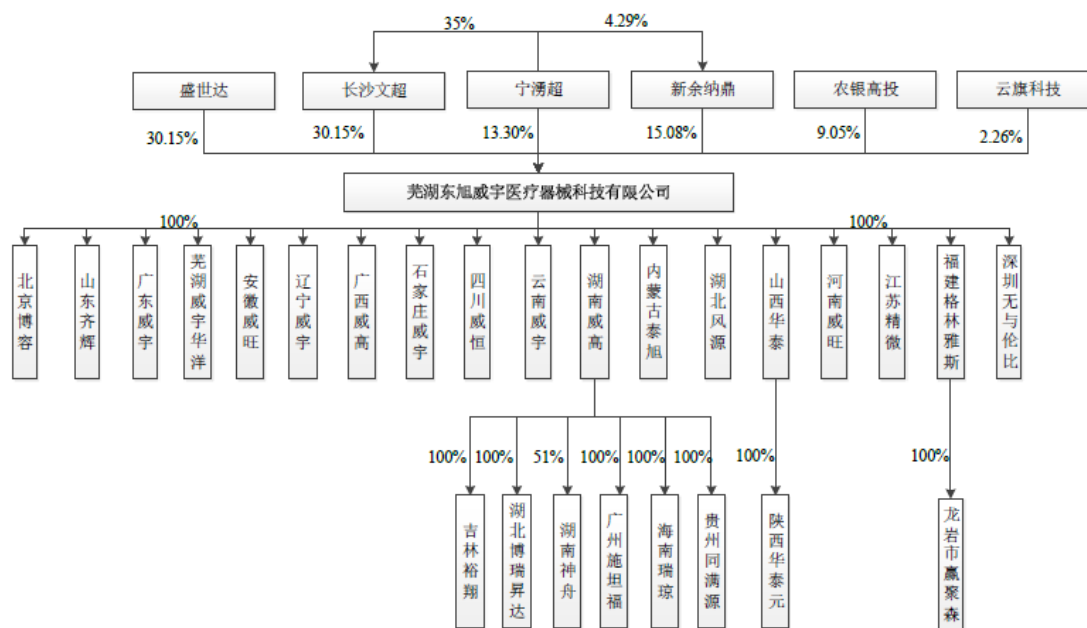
35%
4.29%

盛世达
长沙文超
宁湧超
新余纳鼎
农银高投
云旗科技

30.15%
30.15%
13.30%
15.08%
9.05%
2.26%

芜湖东旭威宇医疗器械科技有限公司

100%
100%

北京博容
山东齐辉
广东威宇
芜湖威宇华洋
安徽威旺
辽宁威宇
广西威高
石家庄威宇
四川威恒
云南威宇
湖南威高
内蒙古泰旭
湖北风源
山西华泰
河南威旺
江苏精微
福建格林雅斯
深圳无与伦比

100%
100%
51%
100%
100%
100%
100%
100%

吉林裕翔
湖北博瑞昇达
湖南神舟
广州施坦福
海南瑞琼
贵州同满源
陕西华泰元
龙岩市赢聚森